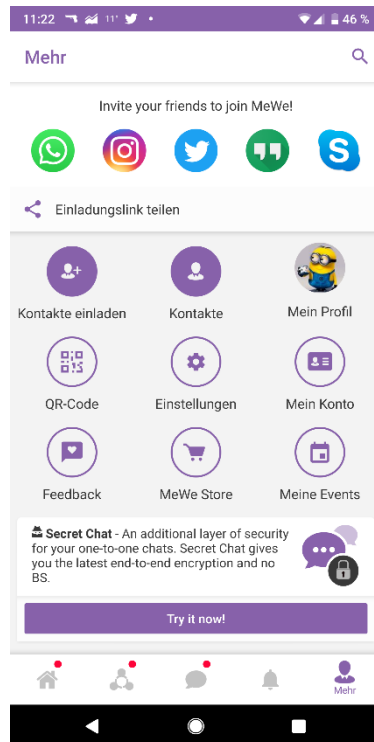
11:22 11° 46 %

Mehr

Invite your friends to join MeWe!

Einladungslink teilen

Kontakte einladen

Kontakte

Mein Profil

QR-Code

Einstellungen

Mein Konto

Feedback

MeWe Store

Meine Events

Secret Chat - An additional layer of security for your one-to-one chats. Secret Chat gives you the latest end-to-end encryption and no BS.

Try it now!

Mehr